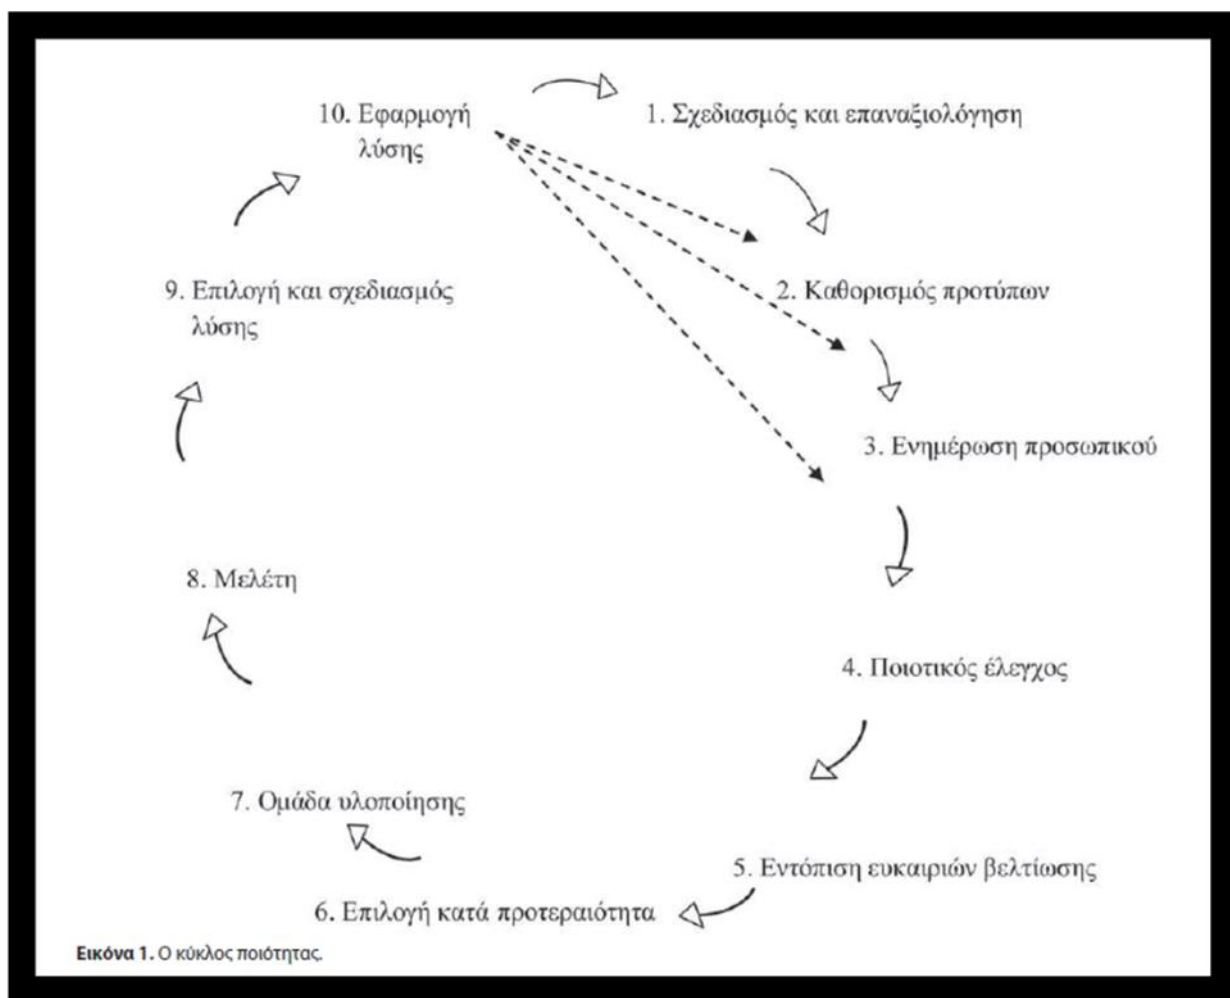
10. Εφαρμογή λύσης

1. Σχεδιασμός και επαναξιολόγηση

2. Καθορισμός προτύπων

3. Ενημέρωση προσωπικού

4. Ποιοτικός έλεγχος

5. Εντόπιση ευκαιριών βελτίωσης

6. Επιλογή κατά προτεραιότητα

7. Ομάδα υλοποίησης

8. Μελέτη

9. Επιλογή και σχεδιασμός λύσης

Εικόνα 1. Ο κύκλος ποιότητας.